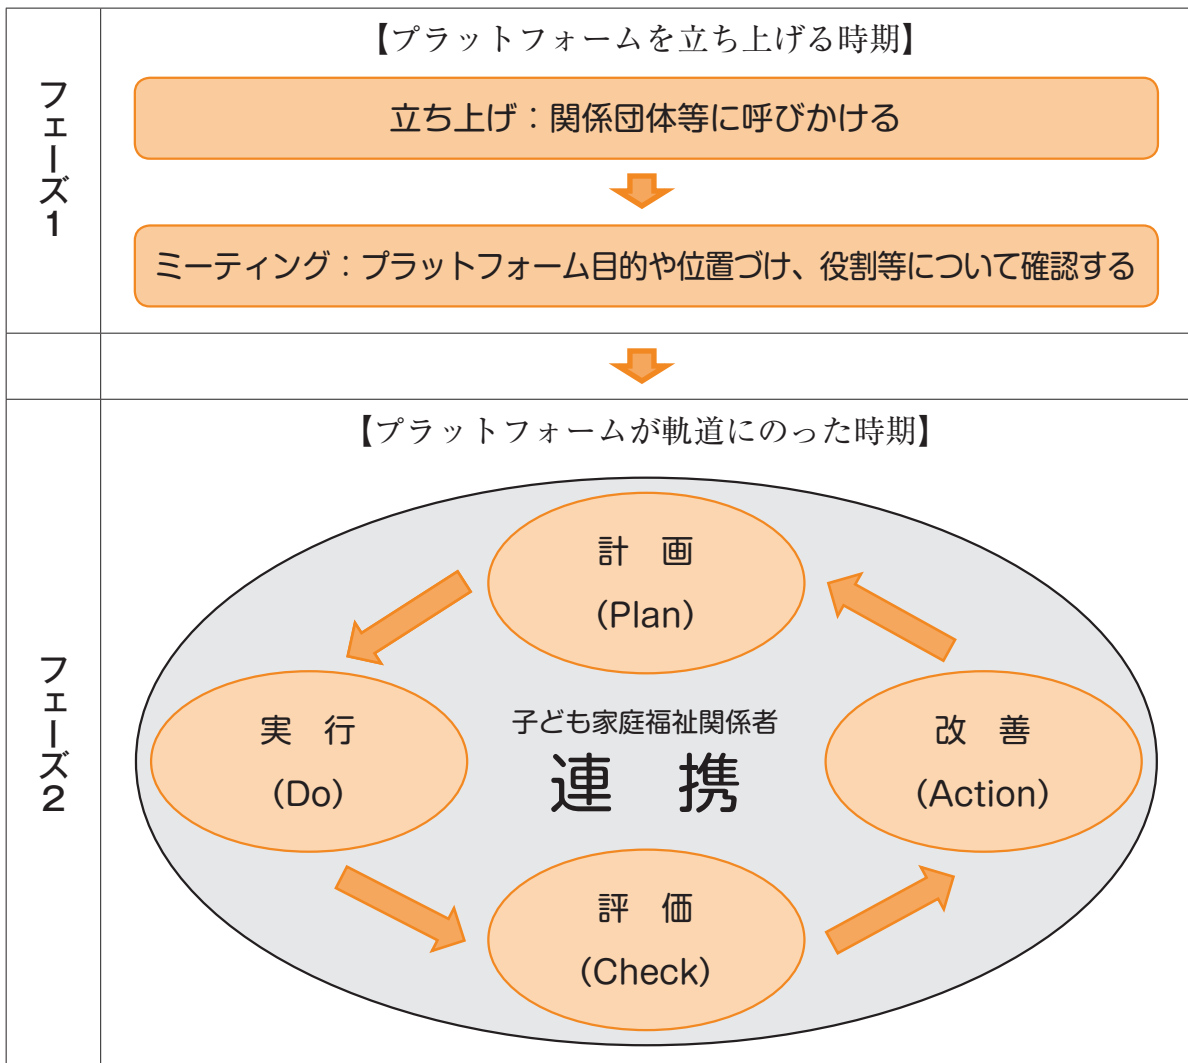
フェーズ1

【プラットフォームを立ち上げる時期】

立ち上げ：関係団体等に呼びかける

ミーティング：プラットフォーム目的や位置づけ、役割等について確認する

フェーズ2

【プラットフォームが軌道にのった時期】

計　画
(Plan)

実　行
(Do)

子ども家庭福祉関係者
連　携

改　善
(Action)

評　価
(Check)